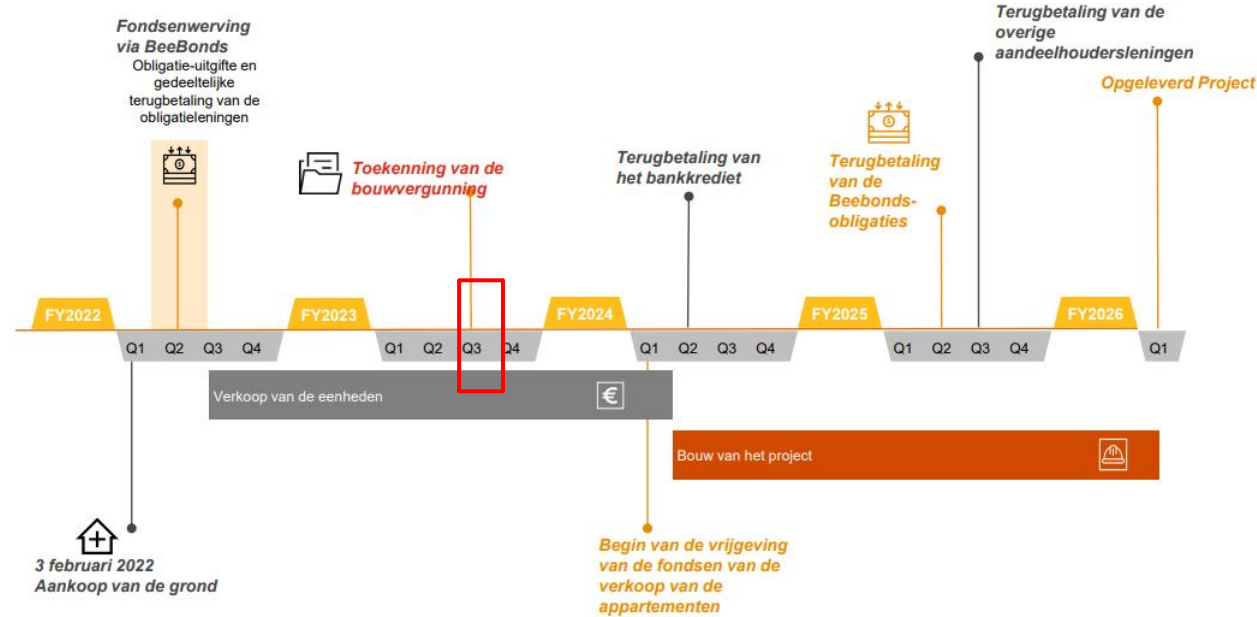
Fondsenwerving via BeeBonds
Obligatie-uitgifte en gedeeltelijke terugbetaling van de obligatieleningen

Toekenning van de bouwvergunning

Terugbetaling van het bankkrediet

Terugbetaling van de Beebonds-obligaties

Terugbetaling van de overige aandeelhoudersleningen

Opgeleverd Project

FY2022
Q1 Q2 Q3 Q4
FY2023
Q1 Q2 Q3 Q4
FY2024
Q1 Q2 Q3 Q4
FY2025
Q1 Q2 Q3 Q4
FY2026
Q1

Verkoop van de eenheden

Bouw van het project

3 februari 2022
Aankoop van de grond

Begin van de vrijgeving van de fondsen van de verkoop van de appartementen